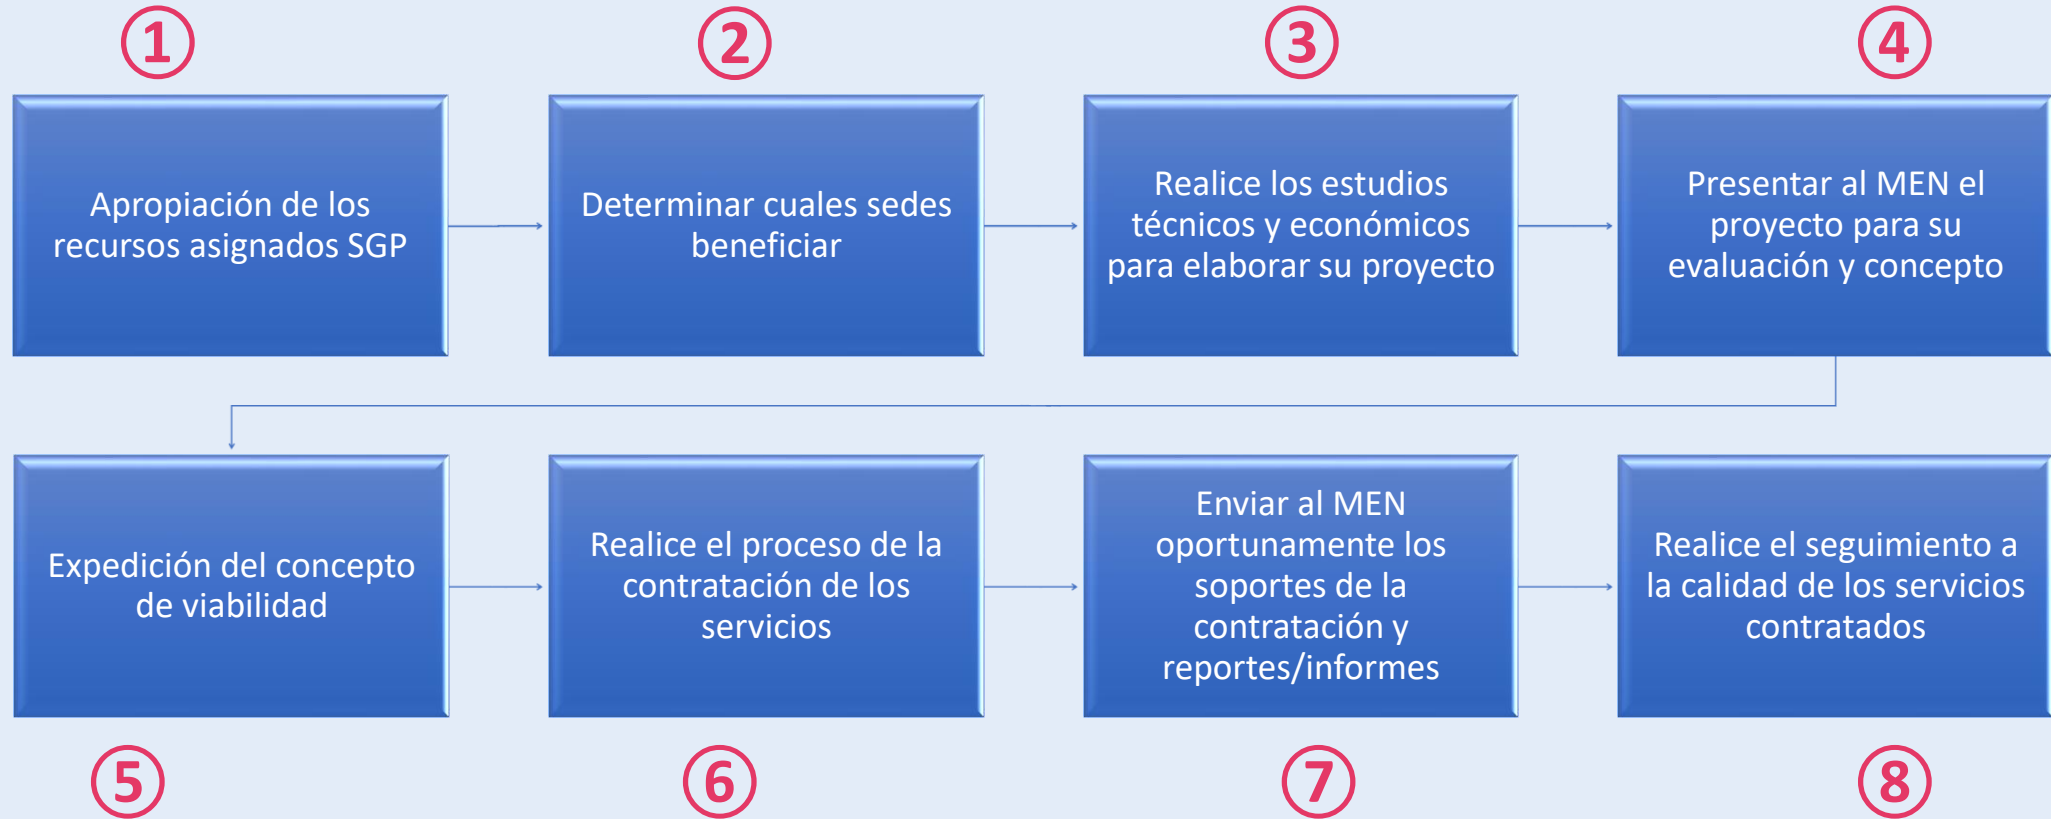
1
Apropiación de los recursos asignados SGP

2
Determinar cuales sedes beneficiar

3
Realice los estudios técnicos y económicos para elaborar su proyecto

4
Presentar al MEN el proyecto para su evaluación y concepto

Expedición del concepto de viabilidad
5

Realice el proceso de la contratación de los servicios
6

Enviar al MEN oportunamente los soportes de la contratación y reportes/informes
7

Realice el seguimiento a la calidad de los servicios contratados
8